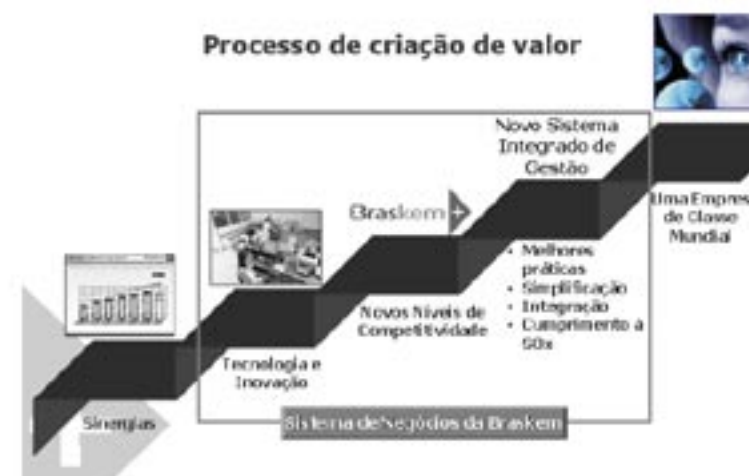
Processo de criação de valor

Novo Sistema Integrado de Gestão

Uma Empres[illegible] de Classe Mundial

Braskem

• Melhores práticas
• Simplificação
• Integração
• Cumprimento à SOx

Novos Níveis de Competitividade

Tecnologia e Inovação

Sinergias

Sistema de Negócios da Braskem